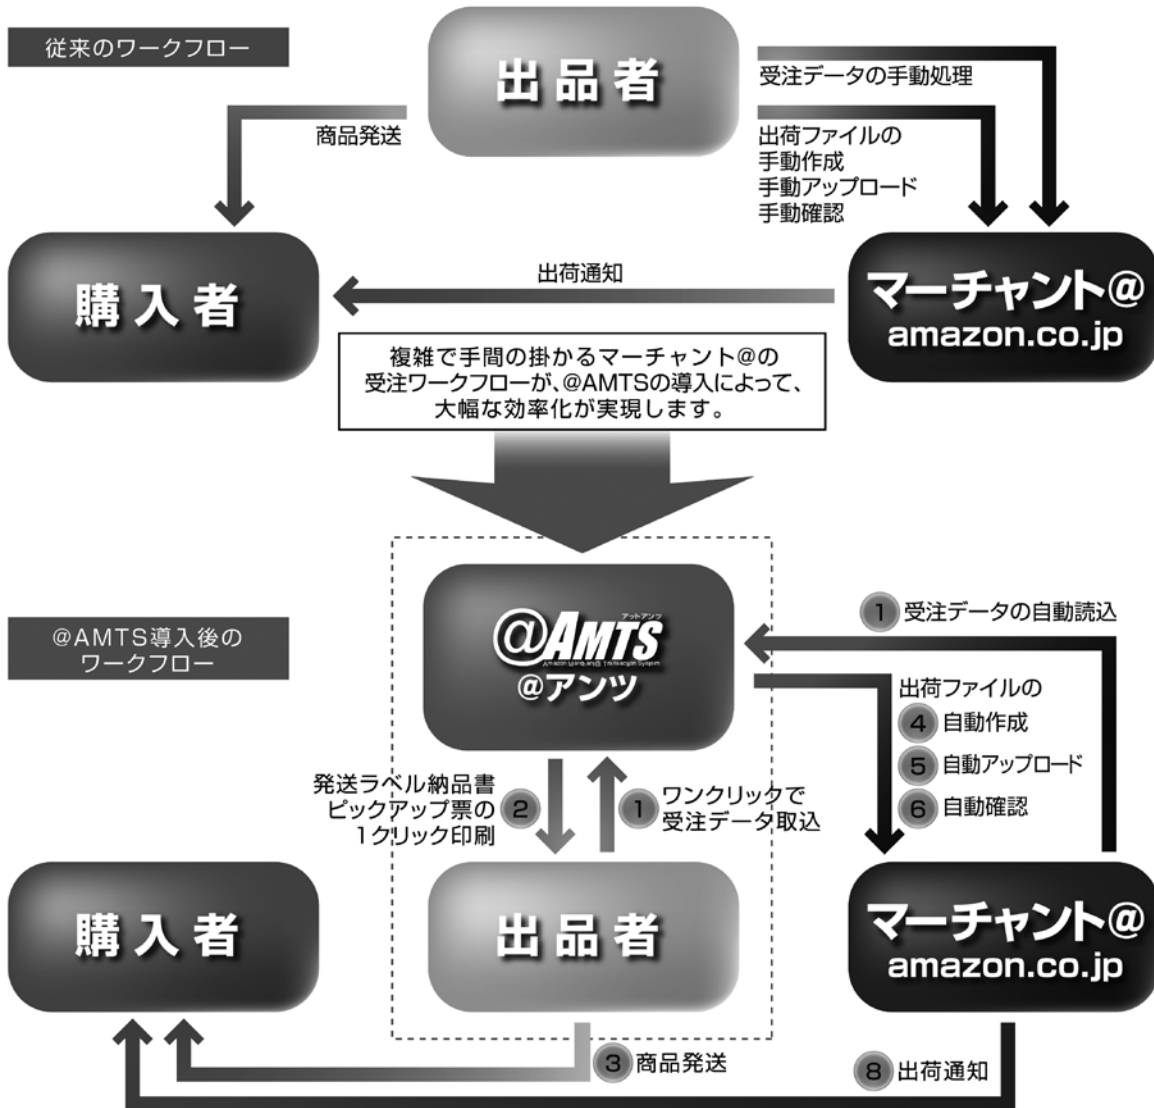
従来のワークフロー

出品者

受注データの手動処理

商品発送

出荷ファイルの
手動作成
手動アップロード
手動確認

購入者

出荷通知

マーチャント@
amazon.co.jp

複雑で手間の掛かるマーチャント@の
受注ワークフローが、@AMTSの導入によって、
大幅な効率化が実現します。

@AMTS導入後の
ワークフロー

アットアンツ
@AMTS
Amazon Merchant@ Transaction System
@アンツ

1 受注データの自動読込

出荷ファイルの
4 自動作成
5 自動アップロード
6 自動確認

発送ラベル納品書
ピックアップ票の
1クリック印刷 2

1 ワンクリックで
受注データ取込

購入者

出品者

マーチャント@
amazon.co.jp

3 商品発送

8 出荷通知